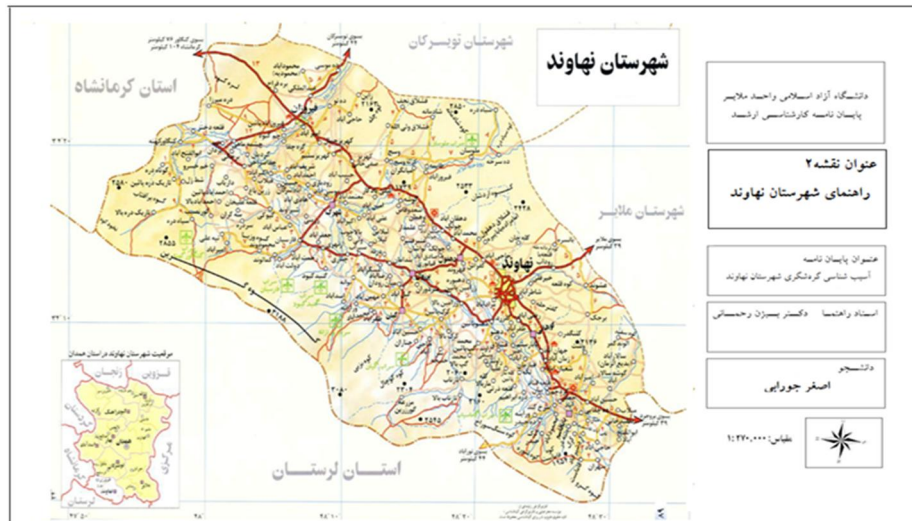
شهرستان نهاوند

شهرستان تویسرکان

استان کرمانشاه

شهرستان ملایر

نهاوند

استان لرستان

موقعیت شهرستان نهاوند در استان همدان

دانشگاه آزاد اسلامی واحد ملایر
پایان نامه کارشناسی ارشد

عنوان نقشه۲
راهنمای شهرستان نهاوند

عنوان پایان نامه
آسیب شناسی گردشگری شهرستان نهاوند

استاد راهنما دکتر بیژن رحمانی

دانشجو
اصغر جورابی

مقیاس: ۱:۲۷۰،۰۰۰